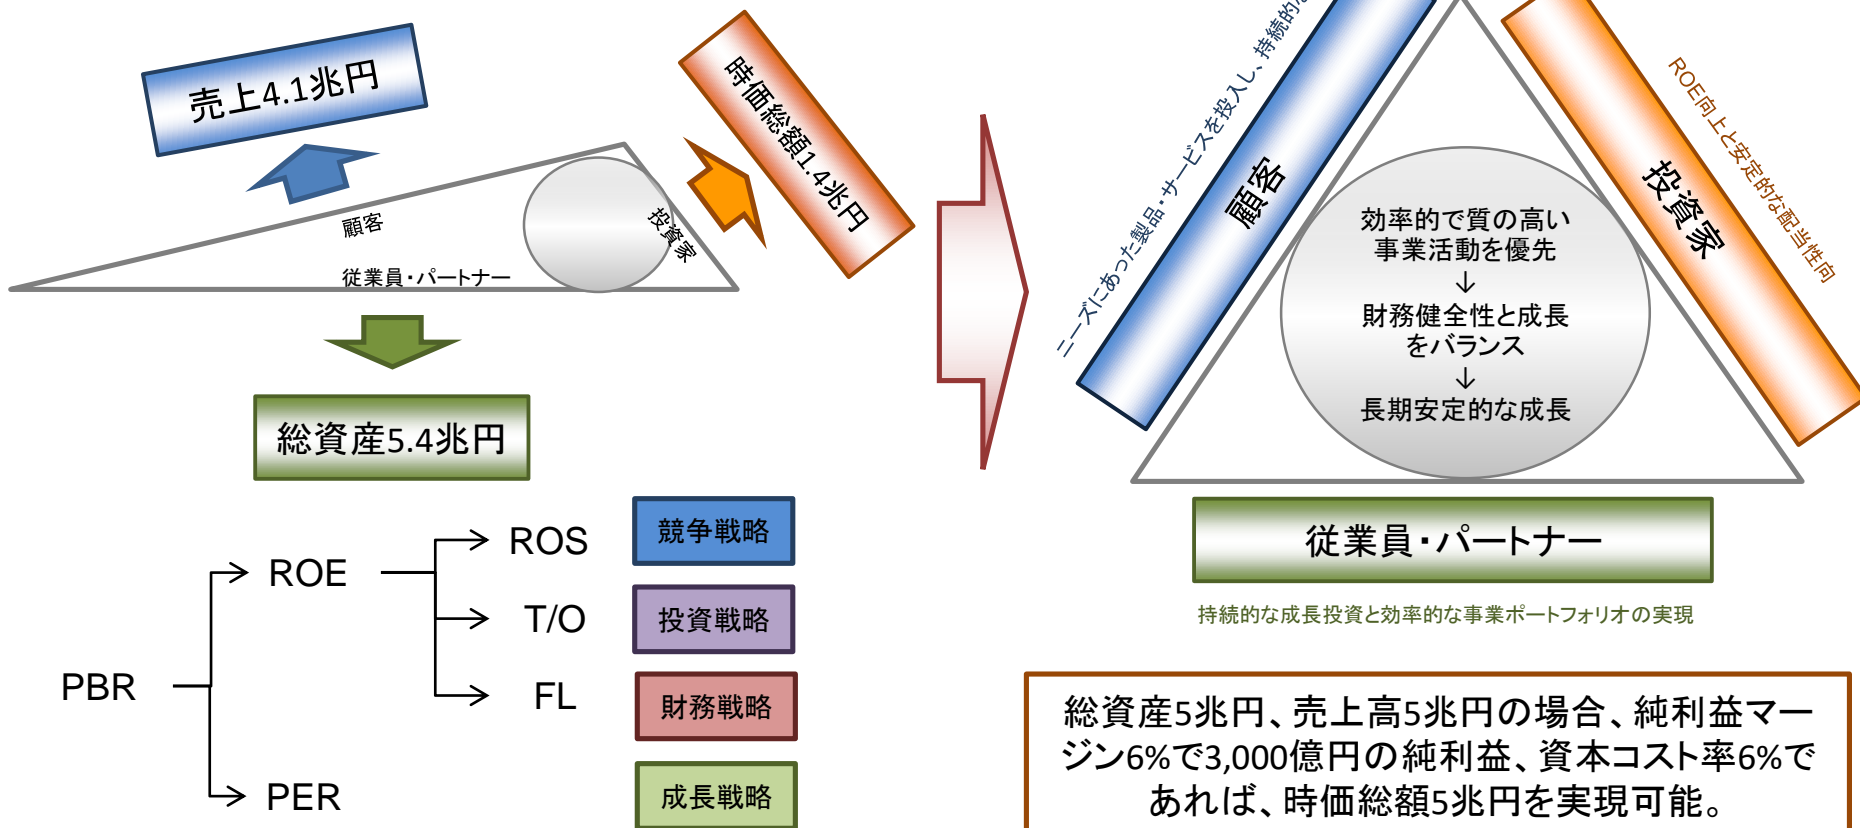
売上4.1兆円

時価総額1.4兆円

顧客

投資家

従業員・パートナー

総資産5.4兆円

PBR

ROE

ROS

T/O

FL

PER

競争戦略

投資戦略

財務戦略

成長戦略

ニーズにあった製品・サービスを投入し、持続的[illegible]

顧客

ROE向上と安定的な配当性向

投資家

効率的で質の高い事業活動を優先
↓
財務健全性と成長をバランス
↓
長期安定的な成長

従業員・パートナー

持続的な成長投資と効率的な事業ポートフォリオの実現

総資産5兆円、売上高5兆円の場合、純利益マージン6%で3,000億円の純利益、資本コスト率6%であれば、時価総額5兆円を実現可能。